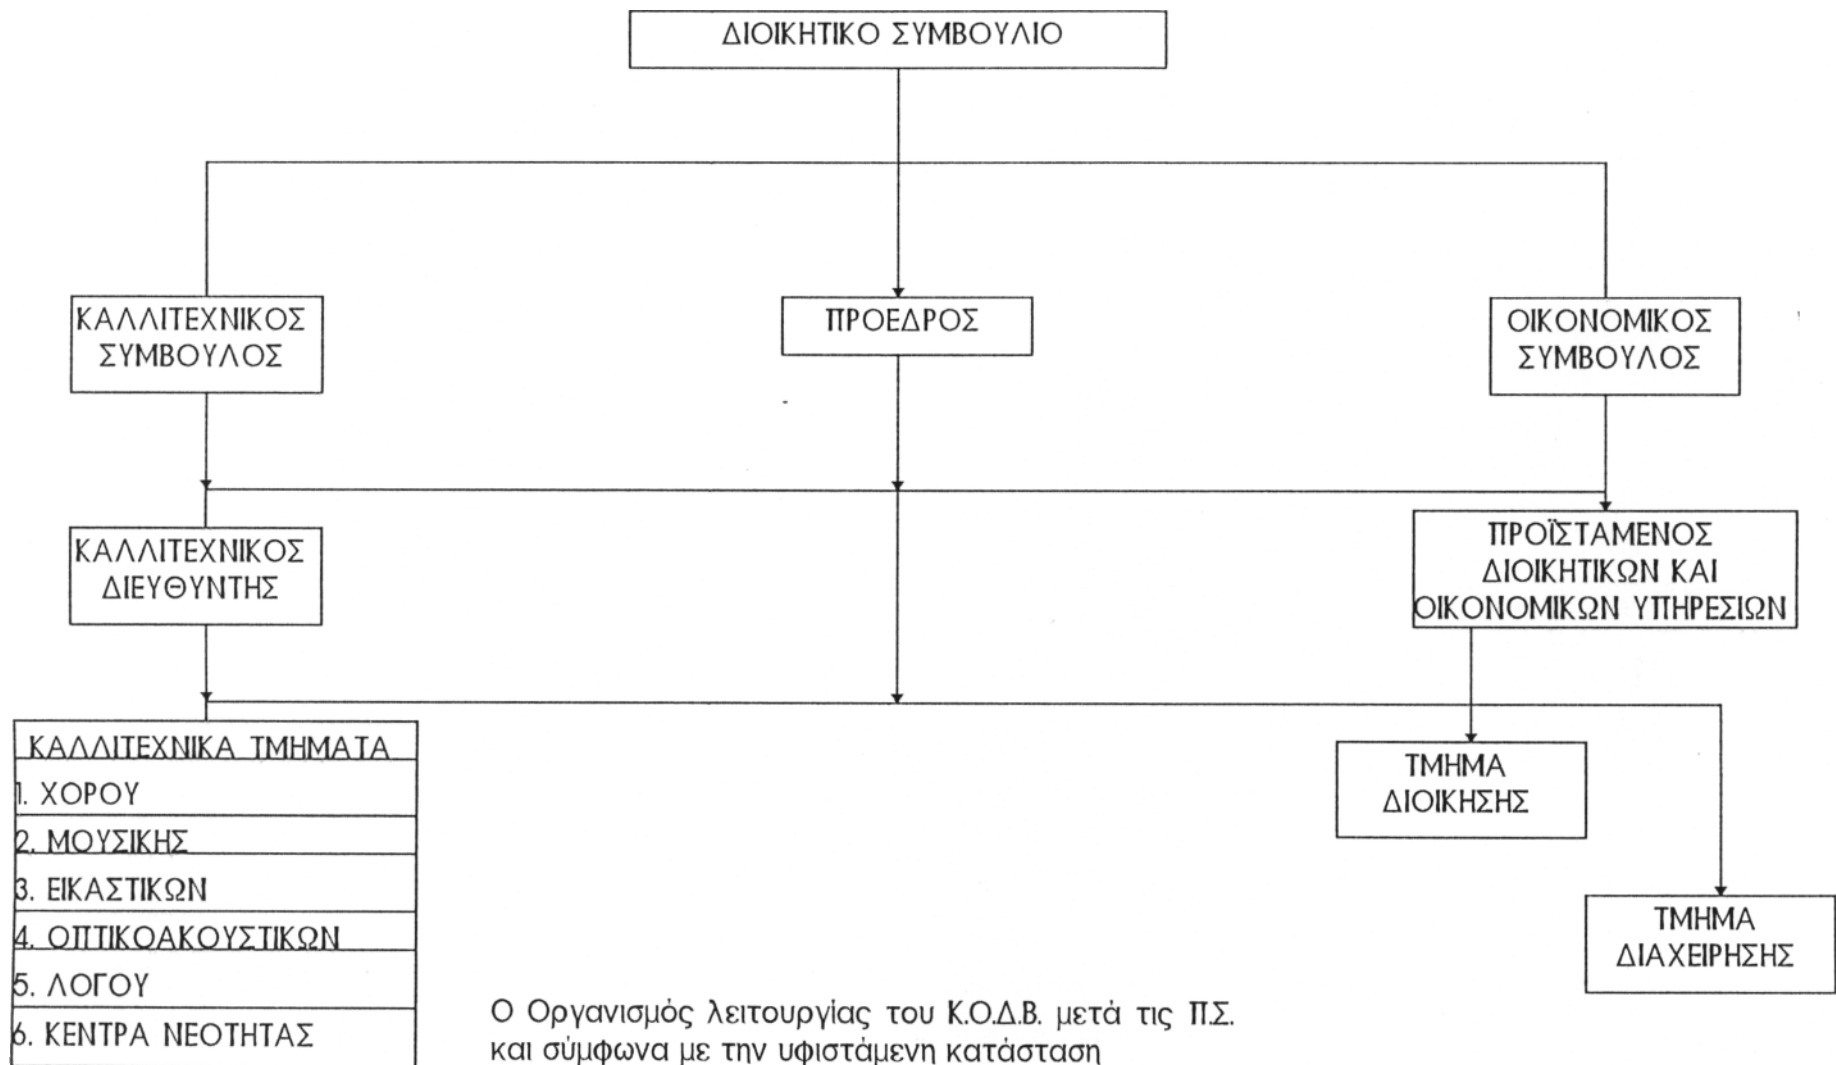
ΔΙΟΙΚΗΤΙΚΟ ΣΥΜΒΟΥΛΙΟ

ΚΑΛΛΙΤΕΧΝΙΚΟΣ ΣΥΜΒΟΥΛΟΣ

ΠΡΟΕΔΡΟΣ

ΟΙΚΟΝΟΜΙΚΟΣ ΣΥΜΒΟΥΛΟΣ

ΚΑΛΛΙΤΕΧΝΙΚΟΣ ΔΙΕΥΘΥΝΤΗΣ

ΠΡΟΪΣΤΑΜΕΝΟΣ ΔΙΟΙΚΗΤΙΚΩΝ ΚΑΙ ΟΙΚΟΝΟΜΙΚΩΝ ΥΠΗΡΕΣΙΩΝ

ΚΑΛΛΙΤΕΧΝΙΚΑ ΤΜΗΜΑΤΑ
1. ΧΟΡΟΥ
2. ΜΟΥΣΙΚΗΣ
3. ΕΙΚΑΣΤΙΚΩΝ
4. ΟΠΤΙΚΟΑΚΟΥΣΤΙΚΩΝ
5. ΛΟΓΟΥ
6. ΚΕΝΤΡΑ ΝΕΟΤΗΤΑΣ

ΤΜΗΜΑ ΔΙΟΙΚΗΣΗΣ

ΤΜΗΜΑ ΔΙΑΧΕΙΡΗΣΗΣ

Ο Οργανισμός λειτουργίας του Κ.Ο.Δ.Β. μετά τις Π.Σ. και σύμφωνα με την υφιστάμενη κατάσταση